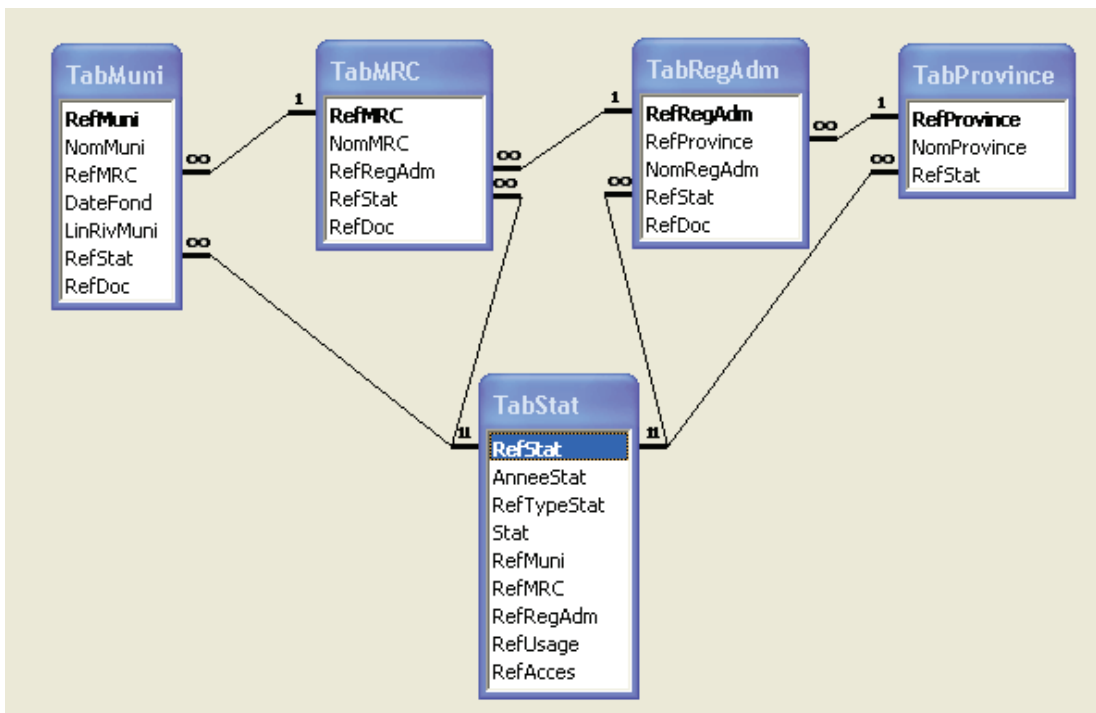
TabMuni
RefMuni
NomMuni
RefMRC
DateFond
LinRivMuni
RefStat
RefDoc

TabMRC
RefMRC
NomMRC
RefRegAdm
RefStat
RefDoc

TabRegAdm
RefRegAdm
RefProvince
NomRegAdm
RefStat
RefDoc

TabProvince
RefProvince
NomProvince
RefStat

TabStat
RefStat
AnneeStat
RefTypeStat
Stat
RefMuni
RefMRC
RefRegAdm
RefUsage
RefAcces

1
1
1
∞
∞
∞
∞
∞
∞
∞
11
11